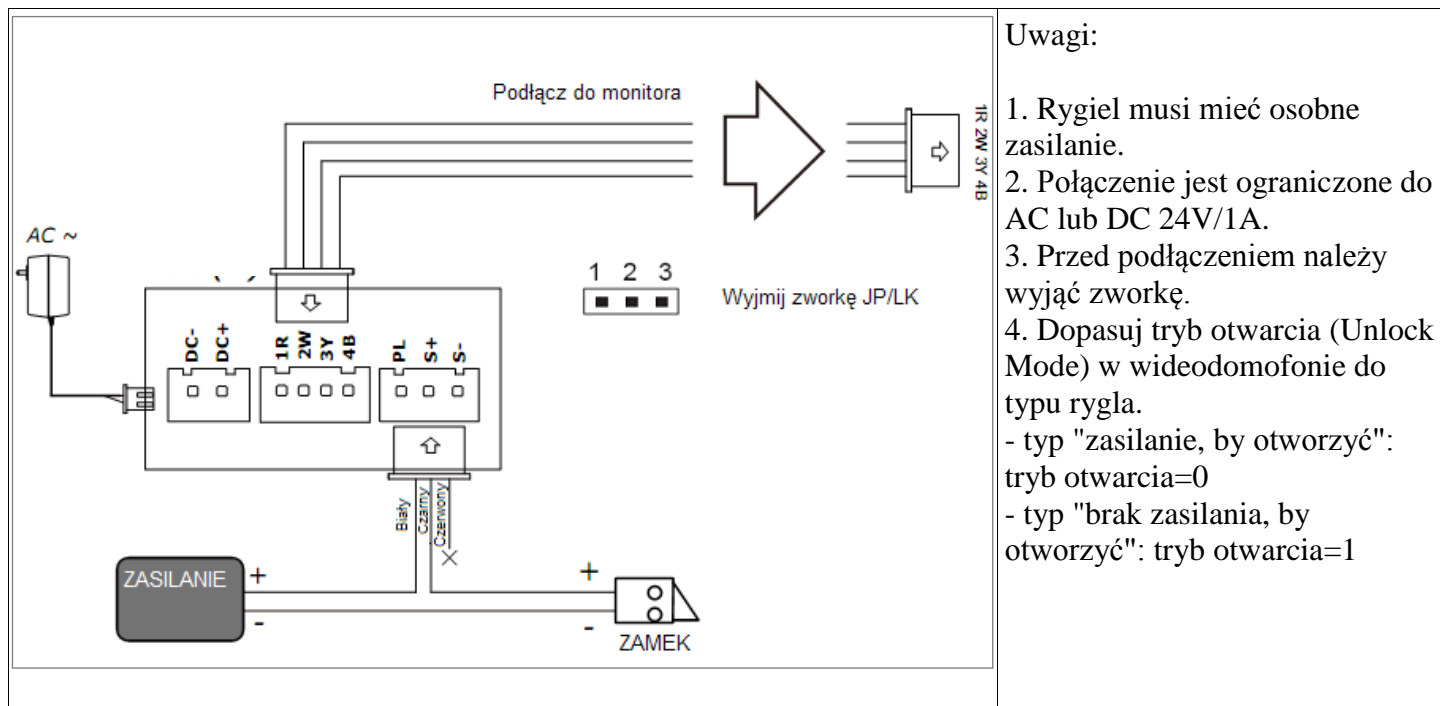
Podłącz do monitora

1R 2W 3Y 4B

AC ~

1 2 3

Wyjmij zworkę JP/LK

DC- DC+

1R 2W 3Y 4B

PL S+ S-

Biały Czarny Czerwony

ZASILANIE + -

+ -

ZAMEK

Uwagi:

1. Rygiel musi mieć osobne zasilanie.
2. Połączenie jest ograniczone do AC lub DC 24V/1A.
3. Przed podłączeniem należy wyjąć zworkę.
4. Dopasuj tryb otwarcia (Unlock Mode) w wideodomofonie do typu rygla.
- typ "zasilanie, by otworzyć": tryb otwarcia=0
- typ "brak zasilania, by otworzyć": tryb otwarcia=1